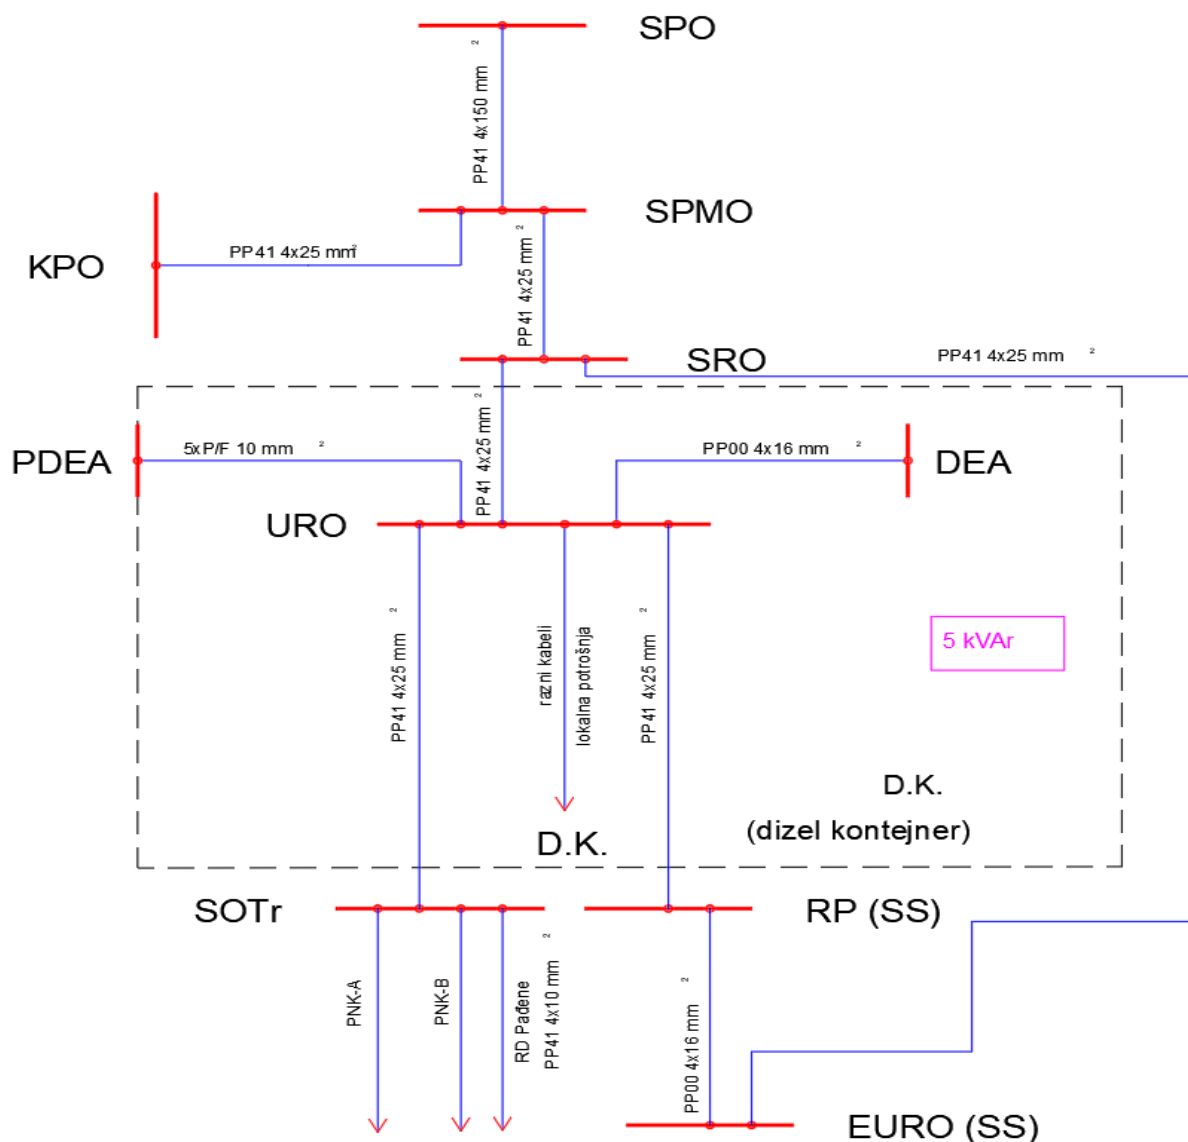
SPO

PP41 4x150 mm$^2$

SPMO

KPO

PP41 4x25 mm$^2$

PP41 4x25 mm$^2$

SRO

PP41 4x25 mm$^2$

PP41 4x25 mm$^2$

PDEA

5xP/F 10 mm$^2$

PP00 4x16 mm$^2$

DEA

URO

PP41 4x25 mm$^2$

razni kabeli
lokalna potrošnja

PP41 4x25 mm$^2$

5 kVAr

D.K.
(dizel kontejner)

D.K.

SOTr

RP (SS)

PNK-A

PNK-B

RD Pađene
PP41 4x10 mm$^2$

PP00 4x16 mm$^2$

EURO (SS)